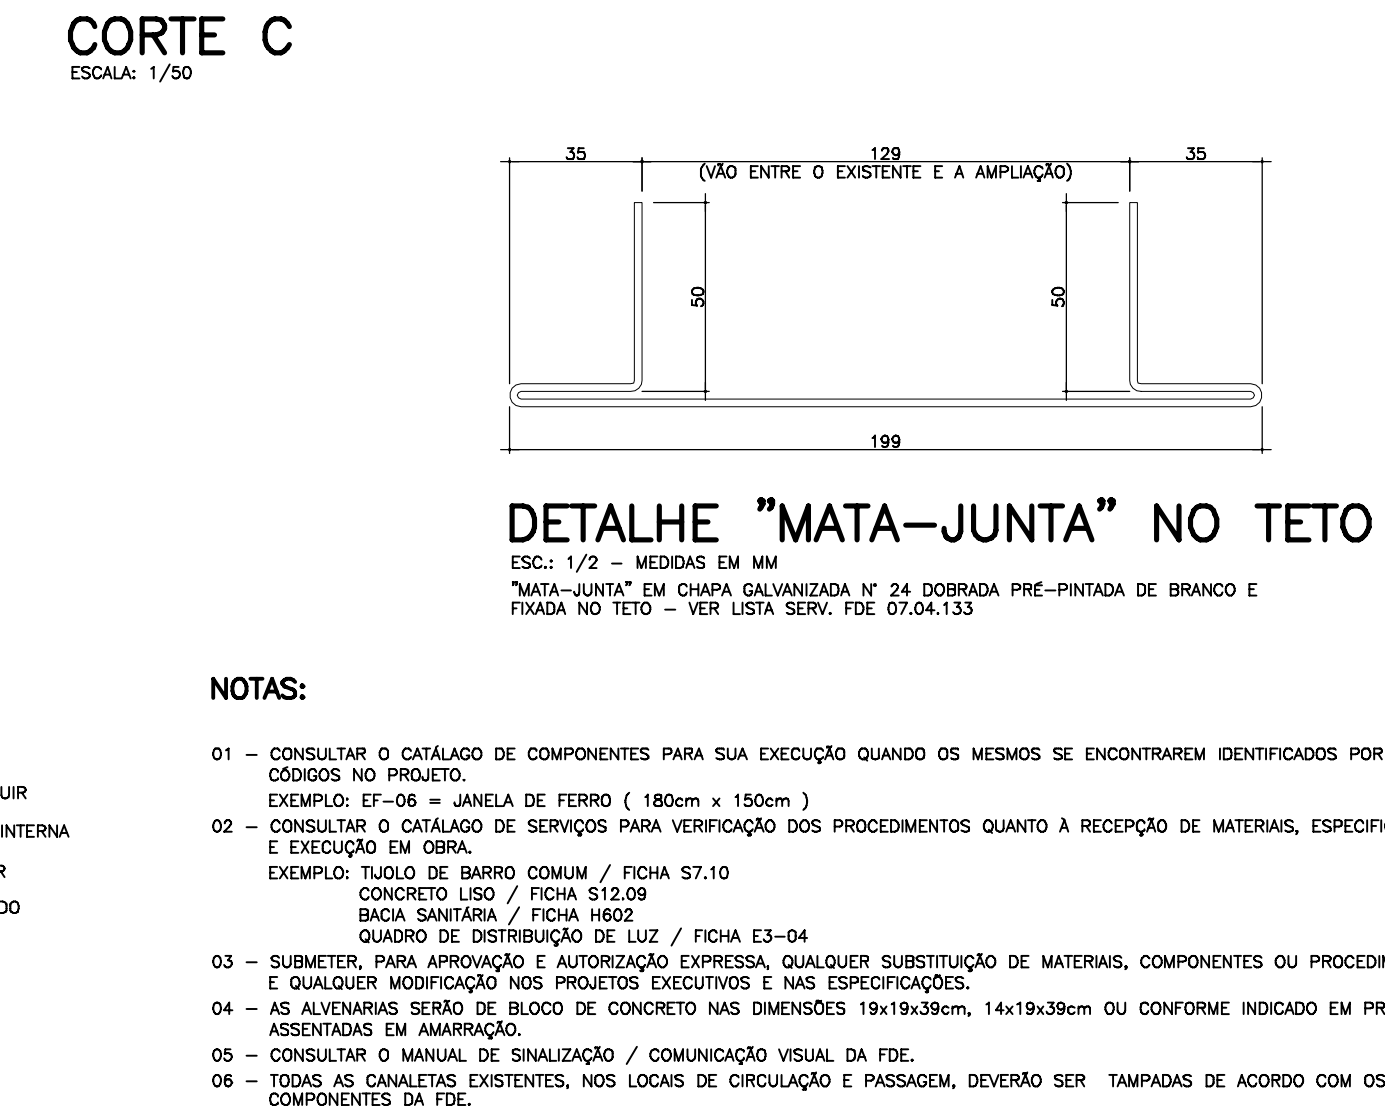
CORTE C
ESCALA: 1/50

35
129
(VÃO ENTRE O EXISTENTE E A AMPLIAÇÃO)
35
50
50
199

DETALHE "MATA-JUNTA" NO TETO
ESC.: 1/2 - MEDIDAS EM MM
"MATA-JUNTA" EM CHAPA GALVANIZADA N° 24 DOBRADA PRÉ-PINTADA DE BRANCO E FIXADA NO TETO - VER LISTA SERV. FDE 07.04.133

NOTAS:

UIR
INTERNA
R
DO

01 - CONSULTAR O CATÁLAGO DE COMPONENTES PARA SUA EXECUÇÃO QUANDO OS MESMOS SE ENCONTRAREM IDENTIFICADOS POR CÓDIGOS NO PROJETO.
EXEMPLO: EF-06 = JANELA DE FERRO ( 180cm x 150cm )
02 - CONSULTAR O CATÁLAGO DE SERVIÇOS PARA VERIFICAÇÃO DOS PROCEDIMENTOS QUANTO À RECEPÇÃO DE MATERIAIS, ESPECIFI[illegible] E EXECUÇÃO EM OBRA.
EXEMPLO: TIJOLO DE BARRO COMUM / FICHA S7.10
CONCRETO LISO / FICHA S12.09
BACIA SANITÁRIA / FICHA H602
QUADRO DE DISTRIBUIÇÃO DE LUZ / FICHA E3-04
03 - SUBMETER, PARA APROVAÇÃO E AUTORIZAÇÃO EXPRESSA, QUALQUER SUBSTITUIÇÃO DE MATERIAIS, COMPONENTES OU PROCEDI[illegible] E QUALQUER MODIFICAÇÃO NOS PROJETOS EXECUTIVOS E NAS ESPECIFICAÇÕES.
04 - AS ALVENARIAS SERÃO DE BLOCO DE CONCRETO NAS DIMENSÕES 19x19x39cm, 14x19x39cm OU CONFORME INDICADO EM PR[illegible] ASSENTADAS EM AMARRAÇÃO.
05 - CONSULTAR O MANUAL DE SINALIZAÇÃO / COMUNICAÇÃO VISUAL DA FDE.
06 - TODAS AS CANALETAS EXISTENTES, NOS LOCAIS DE CIRCULAÇÃO E PASSAGEM, DEVERÃO SER TAMPADAS DE ACORDO COM OS COMPONENTES DA FDE.